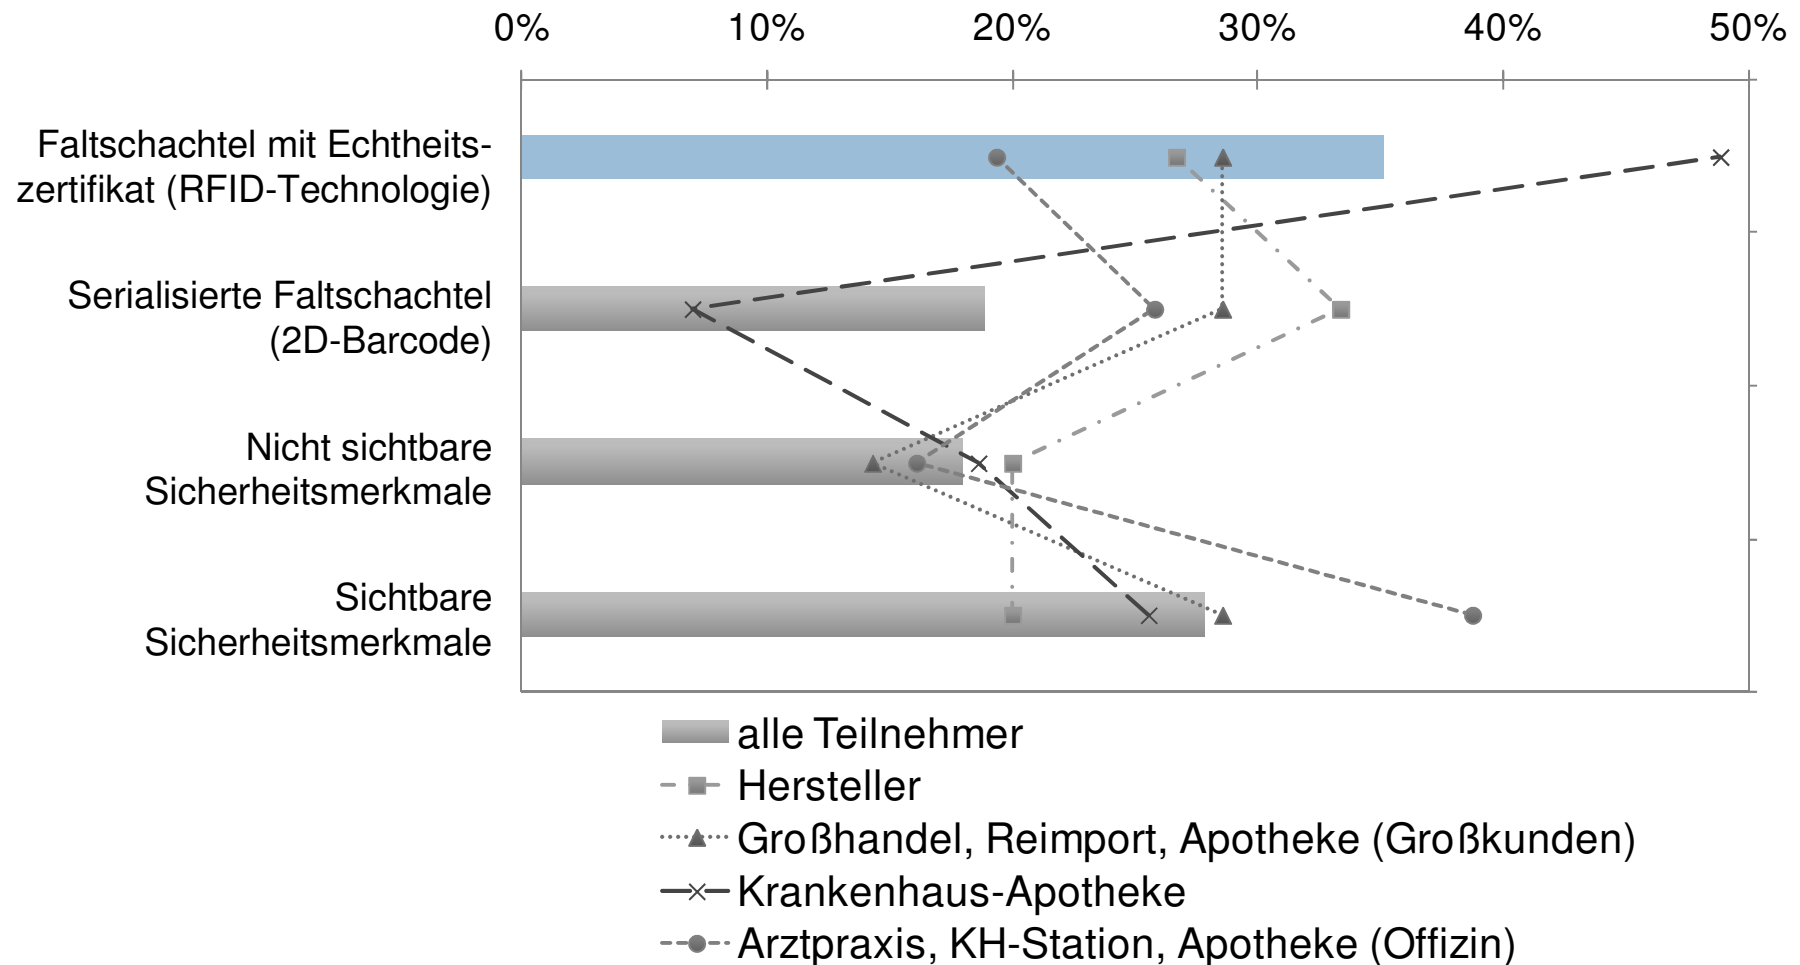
0% 10% 20% 30% 40% 50%

Faltschachtel mit Echtheitszertifikat (RFID-Technologie)

Serialisierte Faltschachtel (2D-Barcode)

Nicht sichtbare Sicherheitsmerkmale

Sichtbare Sicherheitsmerkmale

alle Teilnehmer
Hersteller
Großhandel, Reimport, Apotheke (Großkunden)
Krankenhaus-Apotheke
Arztpraxis, KH-Station, Apotheke (Offizin)